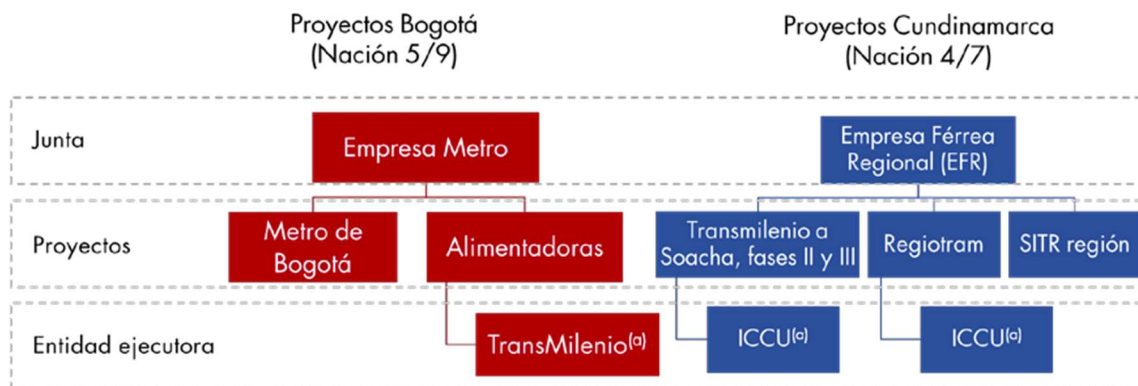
Proyectos Bogotá
(Nación 5/9)

Proyectos Cundinamarca
(Nación 4/7)

Junta

Empresa Metro

Empresa Férrea Regional (EFR)

Proyectos

Metro de Bogotá

Alimentadoras

Transmilenio a Soacha, fases II y III

Regiotram

SITR región

Entidad ejecutora

TransMilenio$^{(a)}$

ICCU$^{(c)}$

ICCU$^{(c)}$